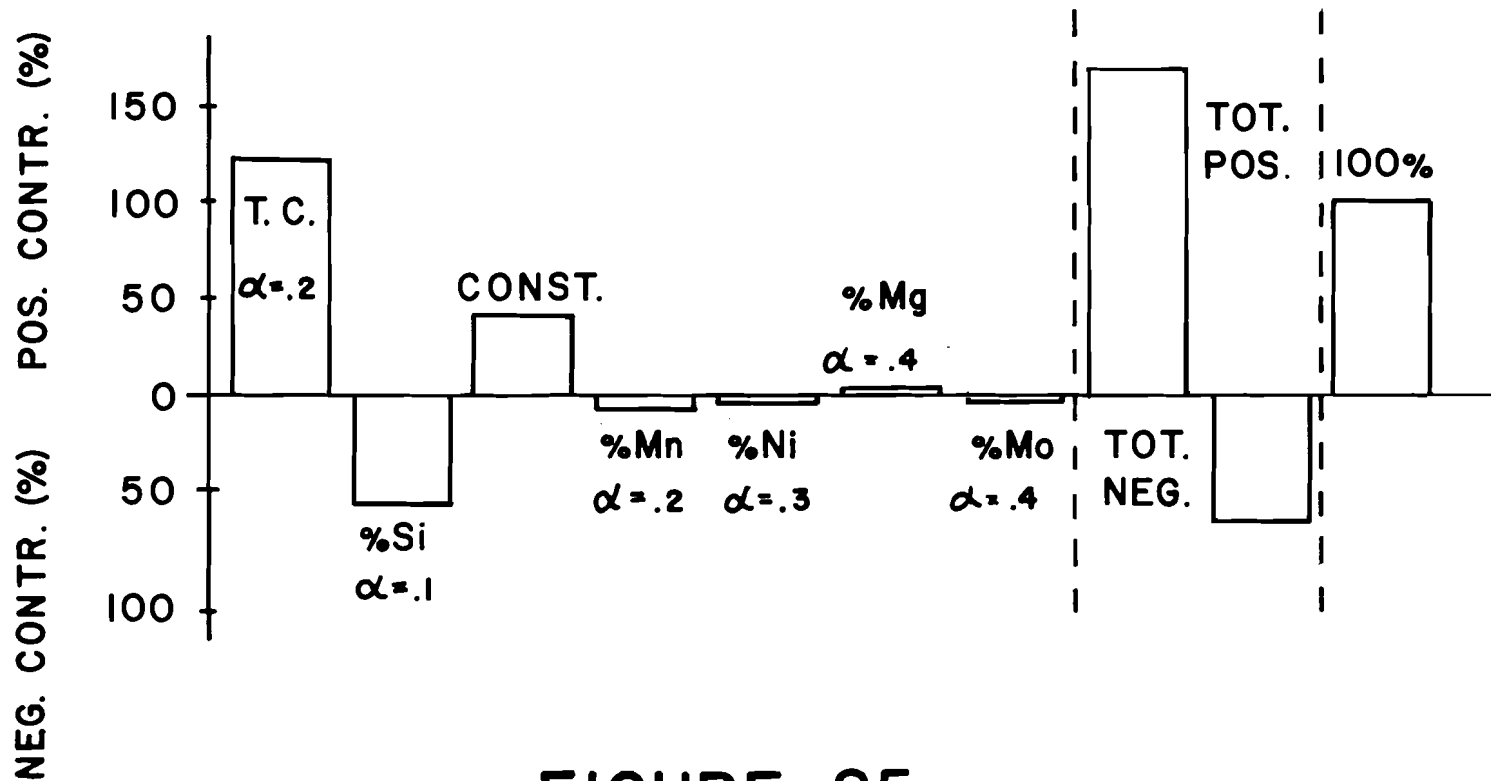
POS. CONTR. (%)

150
100
50
0
50
100

NEG. CONTR. (%)

T. C.
$\alpha = .2$

%Si
$\alpha = .1$

CONST.

%Mn
$\alpha = .2$

%Ni
$\alpha = .3$

%Mg
$\alpha = .4$

%Mo
$\alpha = .4$

TOT.
NEG.

TOT.
POS.

100%

FIGURE 25